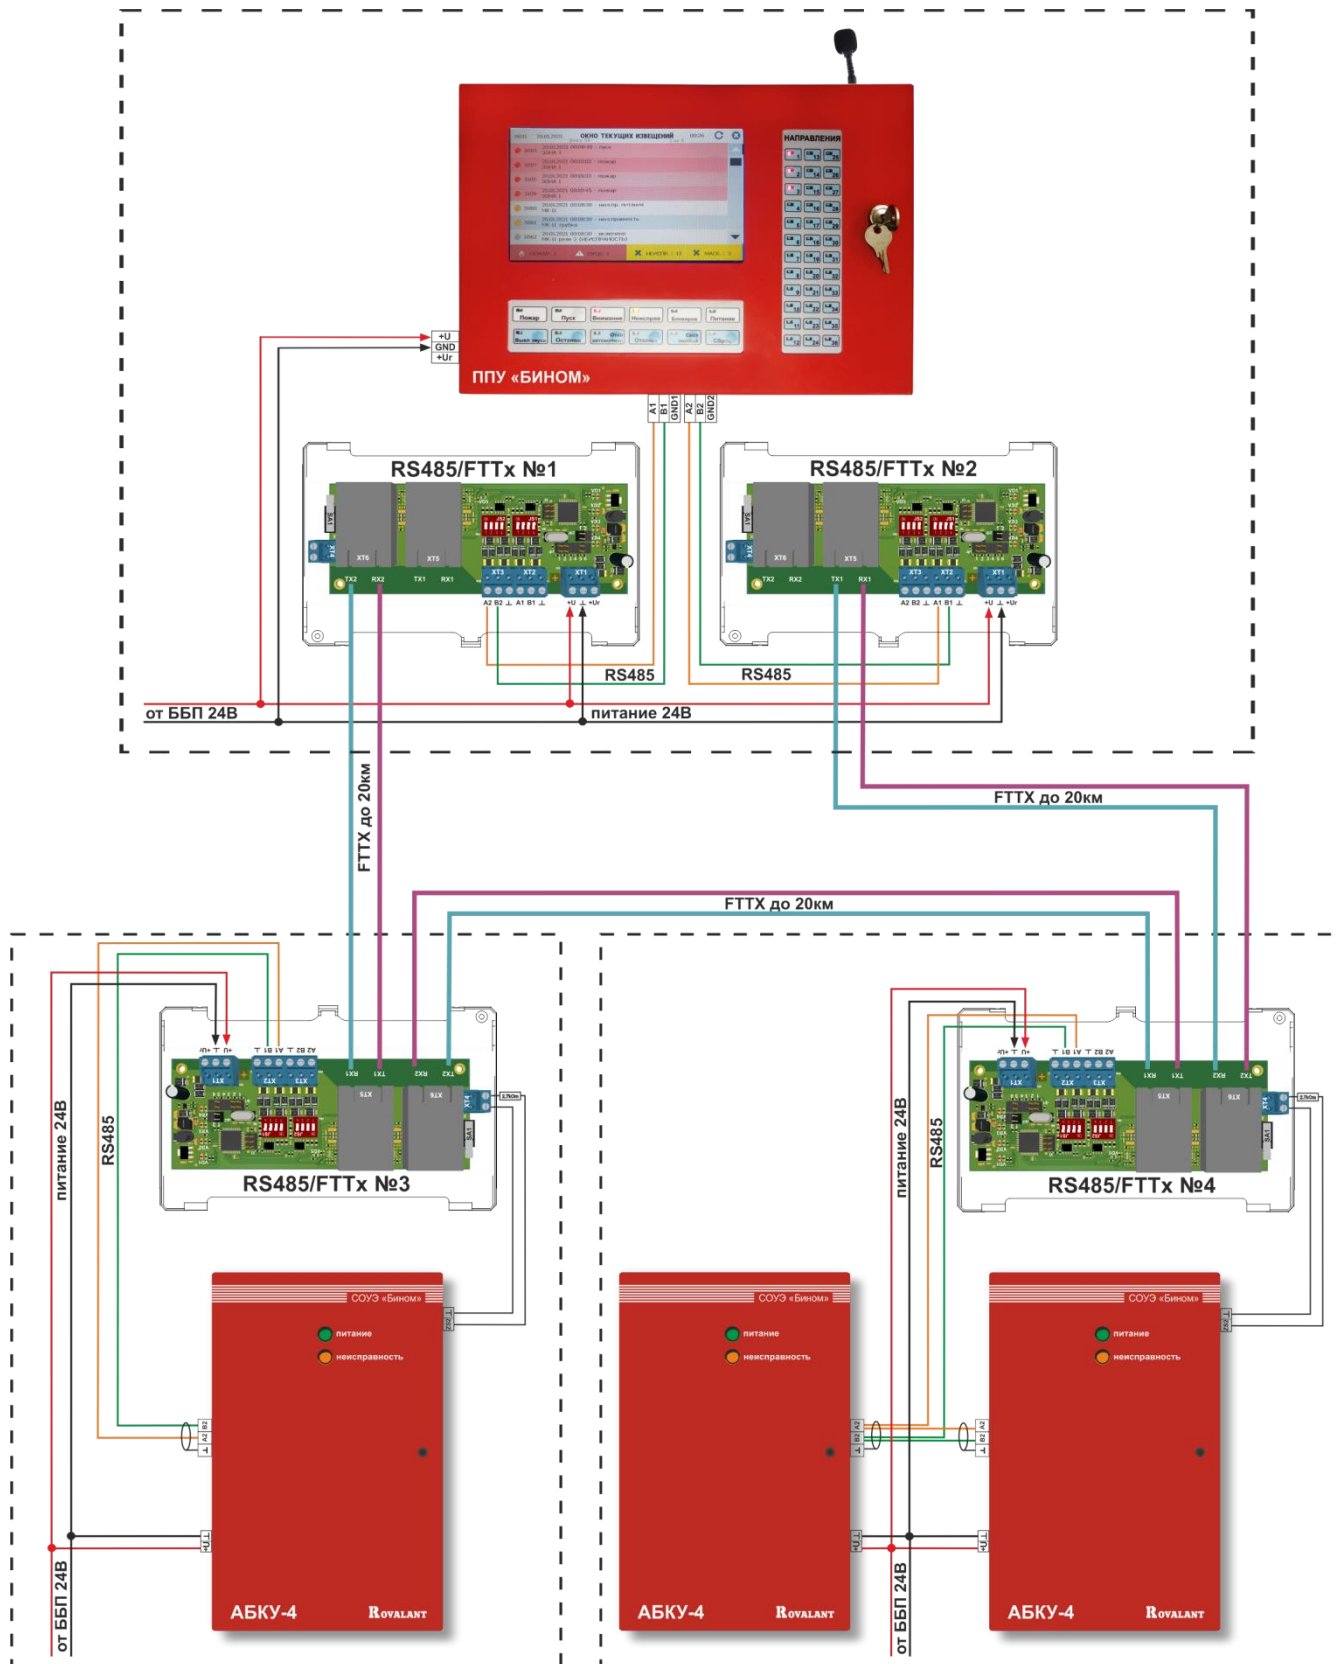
ОКНО ТЕКУЩИХ ИЗВЕЩЕНИЙ

НАПРАВЛЕНИЯ

+U
GND
+Ur

ППУ «БИНОМ»

A1
B1
GND1
A2
B2
GND2

RS485/FTTx №1

RS485/FTTx №2

XT6 XT5 TX2 RX2 TX1 RX1 XT3 XT2 XT1 A2 B2 ⊥ A1 B1 ⊥ +U ⊥ +Ur

XT6 XT5 TX2 RX2 TX1 RX1 XT3 XT2 XT1 A2 B2 ⊥ A1 B1 ⊥ +U ⊥ +Ur

RS485

RS485

от ББП 24В

питание 24В

FTTX до 20км

FTTX до 20км

FTTX до 20км

питание 24В

RS485

RS485/FTTx №3

питание 24В

RS485

RS485/FTTx №4

СОУЭ «Бином»
питание
неисправность
АБКУ-4
Rovalant

СОУЭ «Бином»
питание
неисправность
АБКУ-4
Rovalant

СОУЭ «Бином»
питание
неисправность
АБКУ-4
Rovalant

от ББП 24В

от ББП 24В